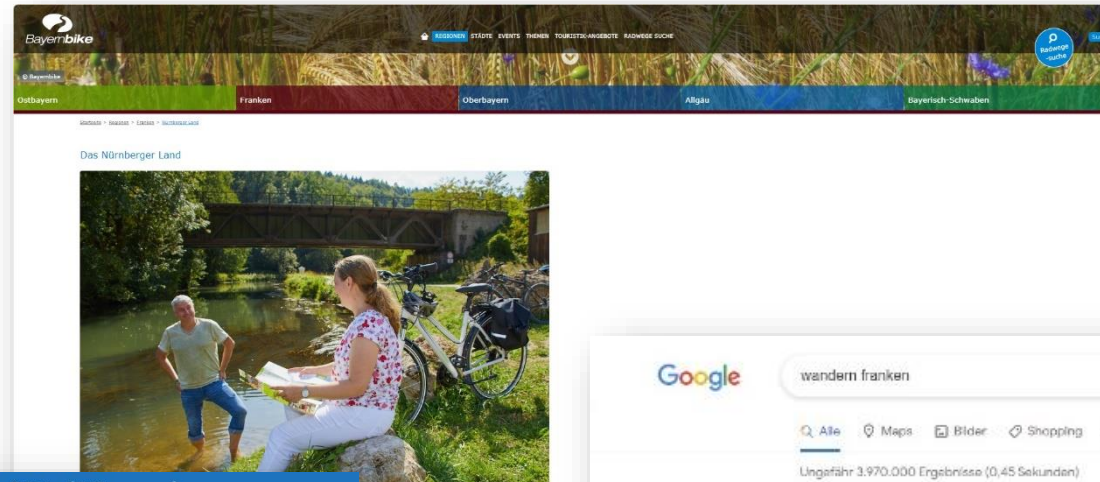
Bayernbike

REGIONEN STÄDTE EVENTS THEMEN TOURISTIK-ANGEBOTE RADWEGE SUCHE

Radwege-suche

© Bayernbike

Ostbayern Franken Oberbayern Allgäu Bayerisch-Schwaben

Startseite > Regionen > Franken > Nürnberger Land

Das Nürnberger Land

Google

wandern franken

Alle Maps Bilder Shopping

Ungefähr 3.970.000 Ergebnisse (0,45 Sekunden)